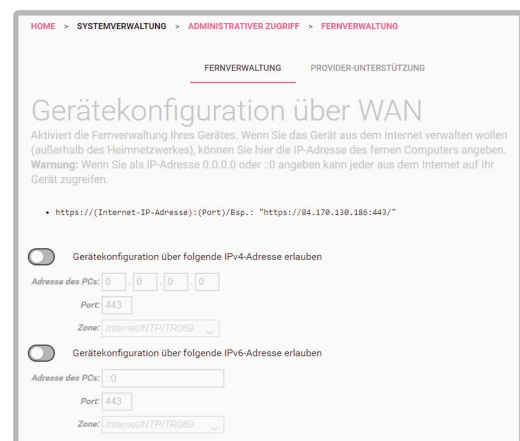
HOME > SYSTEMVERWALTUNG > ADMINISTRATIVER ZUGRIFF > FERNVERWALTUNG

FERNVERWALTUNG PROVIDER-UNTERSTÜTZUNG

Gerätekonfiguration über WAN

Aktiviert die Fernverwaltung Ihres Gerätes. Wenn Sie das Gerät aus dem Internet verwalten wollen (außerhalb des Heimnetzwerkes), können Sie hier die IP-Adresse des fernen Computers angeben. **Warnung:** Wenn Sie als IP-Adresse 0.0.0.0 oder ::0 angeben kann jeder aus dem Internet auf Ihr Gerät zugreifen.

• https://(Internet-IP-Adresse):(Port)/Bsp.: "https://84.170.130.186:443/"

Gerätekonfiguration über folgende IPv4-Adresse erlauben

Adresse des PCs: 0 . 0 . 0 . 0

Port: 443

Zone: Internet/NTP/TR069

Gerätekonfiguration über folgende IPv6-Adresse erlauben

Adresse des PCs: ::0

Port: 443

Zone: Internet/NTP/TR069